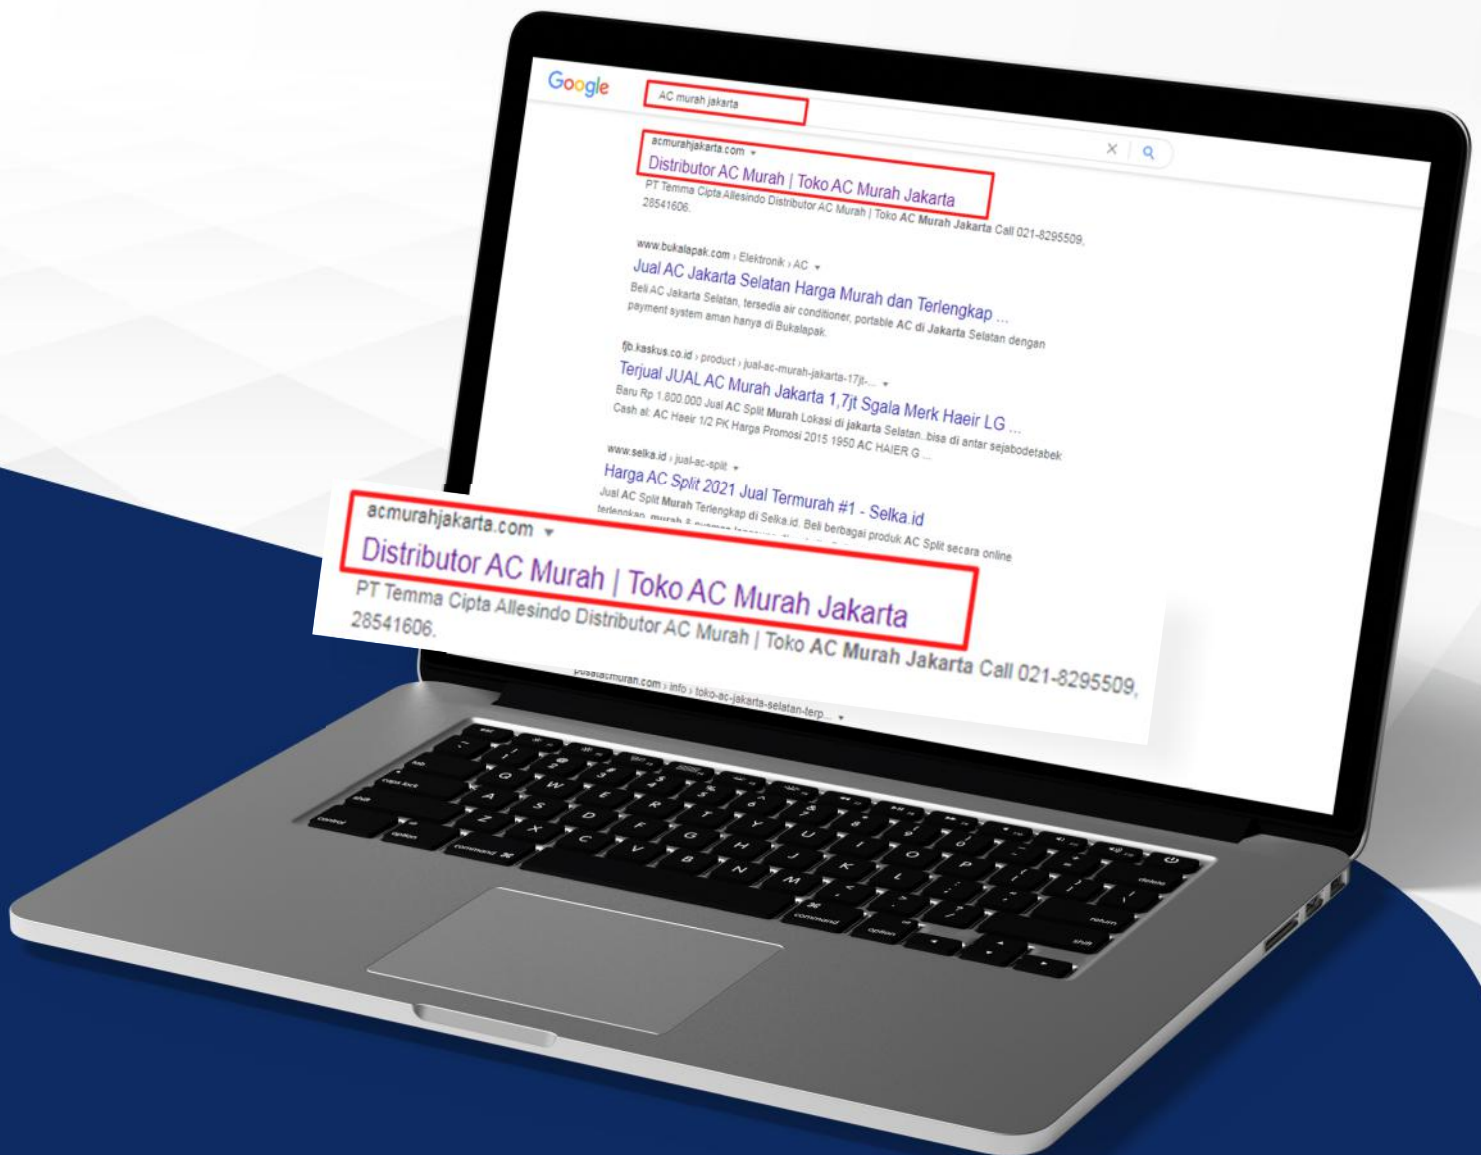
Google

AC murah jakarta

acmurahjakarta.com
Distributor AC Murah | Toko AC Murah Jakarta
PT Temma Cipta Allesindo Distributor AC Murah | Toko AC Murah Jakarta Call 021-8295509, 28541606.

www.bukalapak.com › Elektronik › AC
Jual AC Jakarta Selatan Harga Murah dan Terlengkap ...
Beli AC Jakarta Selatan, tersedia air conditioner, portable AC di Jakarta Selatan dengan payment system aman hanya di Bukalapak.

fjb.kaskus.co.id › product › jual-ac-murah-jakarta-17jt-...
Terjual JUAL AC Murah Jakarta 1,7jt Sgala Merk Haeir LG ...
Baru Rp 1.800.000 Jual AC Split Murah Lokasi di jakarta Selatan..bisa di antar sejabodetabek Cash at: AC Haeir 1/2 PK Harga Promosi 2015 1950 AC HAIER G ...

www.selka.id › jual-ac-split
Harga AC Split 2021 Jual Termurah #1 - Selka.id
Jual AC Split Murah Terlengkap di Selka.id. Beli berbagai produk AC Split secara online terlengkap, murah & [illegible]

acmurahjakarta.com
Distributor AC Murah | Toko AC Murah Jakarta
PT Temma Cipta Allesindo Distributor AC Murah | Toko AC Murah Jakarta Call 021-8295509, 28541606.

pusatacmurah.com › info › toko-ac-jakarta-selatan-terp...